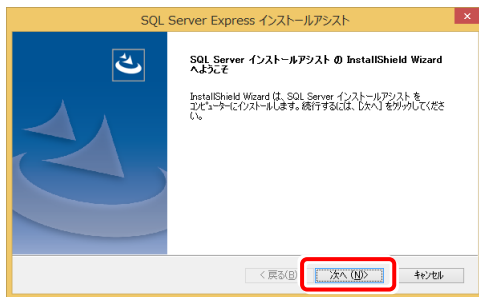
SQL Server Express インストールアシスト

SQL Server インストールアシスト の InstallShield Wizard へようこそ

InstallShield Wizard は、SQL Server インストールアシスト を コンピューターにインストールします。続行するには、[次へ] をクリックしてください。

< 戻る(B)

次へ (N)>

キャンセル